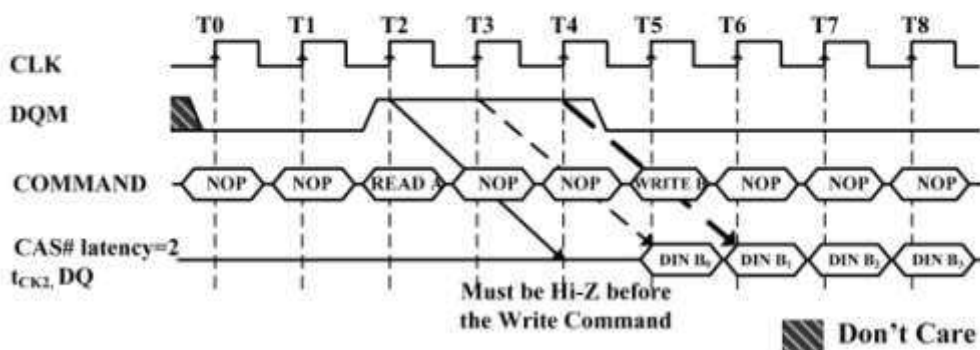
T0 T1 T2 T3 T4 T5 T6 T7 T8

CLK

DQM

COMMAND NOP NOP READ A NOP NOP WRITE B NOP NOP NOP

CAS# latency=2
$t_{CK2}$, DQ

DIN $B_0$ DIN $B_1$ DIN $B_2$ DIN $B_3$

Must be Hi-Z before the Write Command

Don't Care